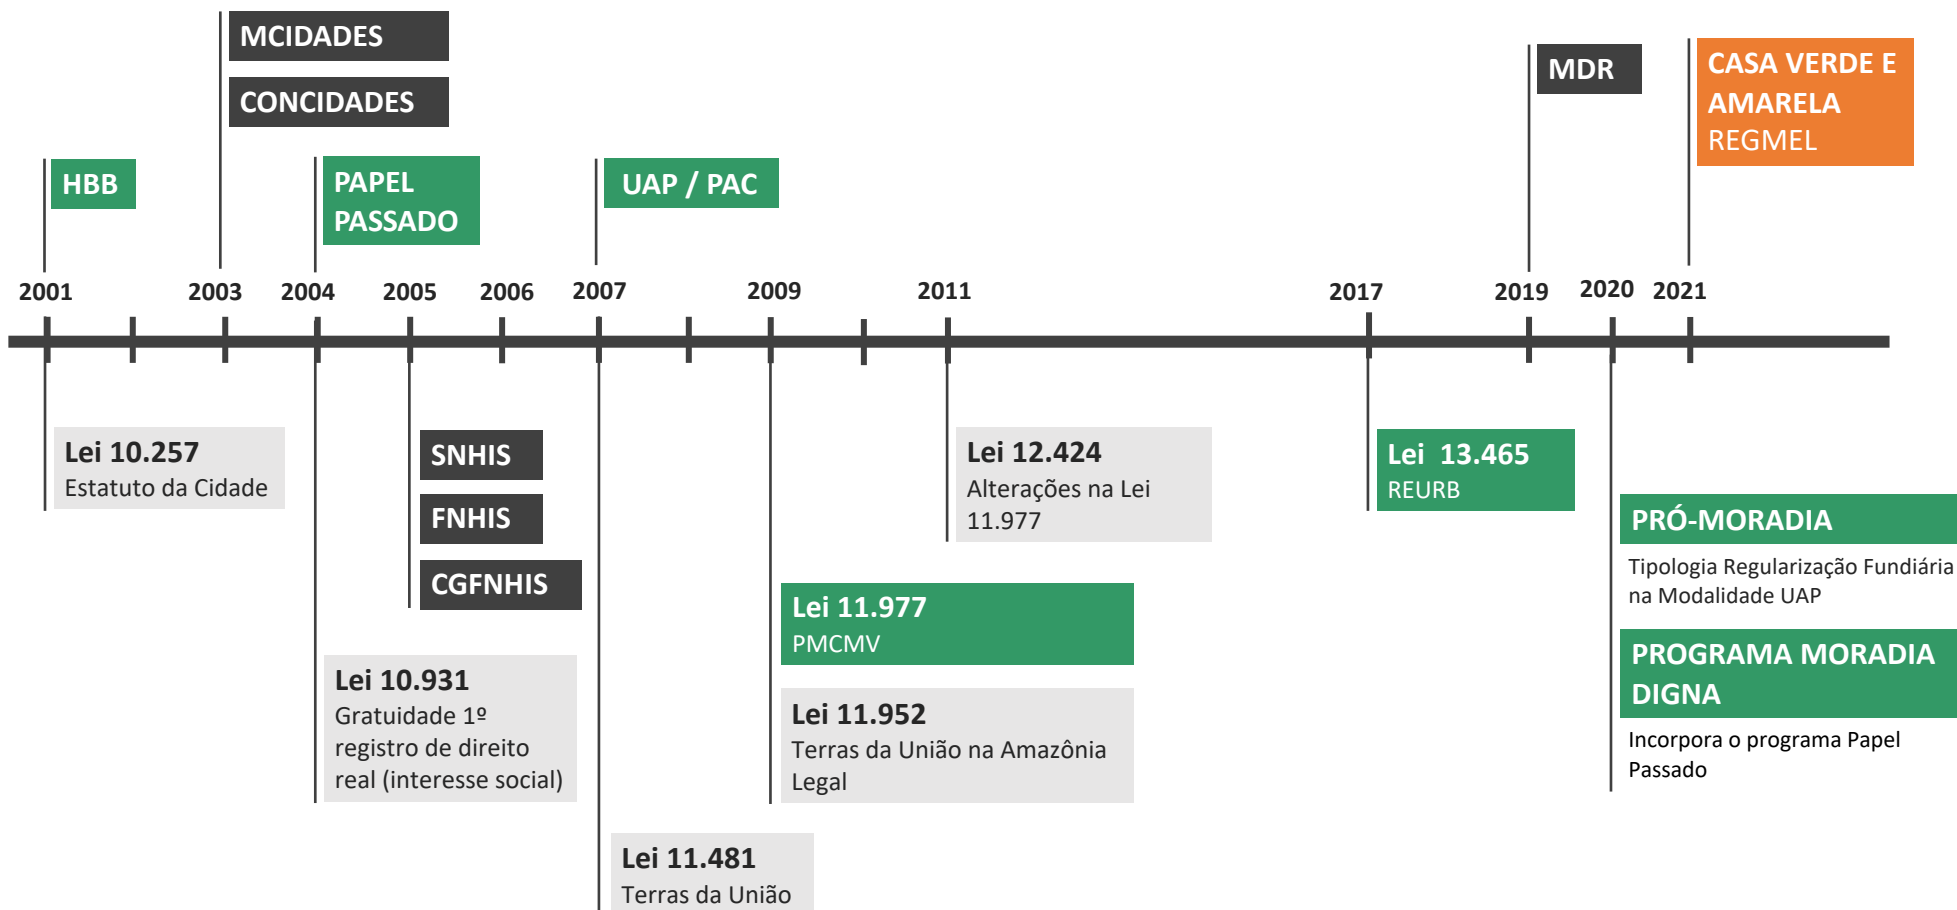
MCIDADES

CONCIDADES

HBB

PAPEL PASSADO

UAP / PAC

MDR

CASA VERDE E AMARELA
REGMEL

2001 2003 2004 2005 2006 2007 2009 2011 2017 2019 2020 2021

Lei 10.257
Estatuto da Cidade

SNHIS

FNHIS

CGFNHIS

Lei 10.931
Gratuidade 1º registro de direito real (interesse social)

Lei 11.481
Terras da União

Lei 11.977
PMCMV

Lei 11.952
Terras da União na Amazônia Legal

Lei 12.424
Alterações na Lei 11.977

Lei 13.465
REURB

PRÓ-MORADIA
Tipologia Regularização Fundiária na Modalidade UAP

PROGRAMA MORADIA DIGNA
Incorpora o programa Papel Passado